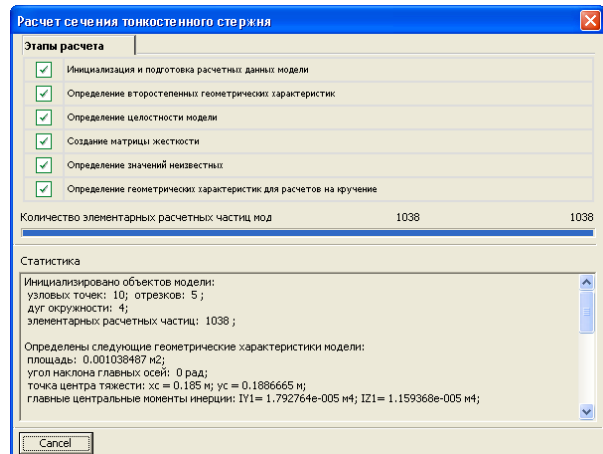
Расчет сечения тонкостенного стержня

Этапы расчета

Инициализация и подготовка расчетных данных модели

Определение второстепенных геометрических характеристик

Определение целостности модели

Создание матрицы жесткости

Определение значений неизвестных

Определение геометрических характеристик для расчетов на кручение

Количество элементарных расчетных частиц мод 1038 1038

Статистика

Инициализировано объектов модели:
узловых точек: 10; отрезков: 5 ;
дуг окружности: 4;
элементарных расчетных частиц: 1038 ;

Определены следующие геометрические характеристики модели:
площадь: 0.001038487 м2;
угол наклона главных осей: 0 рад;
точка центра тяжести: xc = 0.185 м; yc = 0.1886665 м;
главные центральные моменты инерции: IY1= 1.792764e-005 м4; IZ1= 1.159368e-005 м4;

Cancel